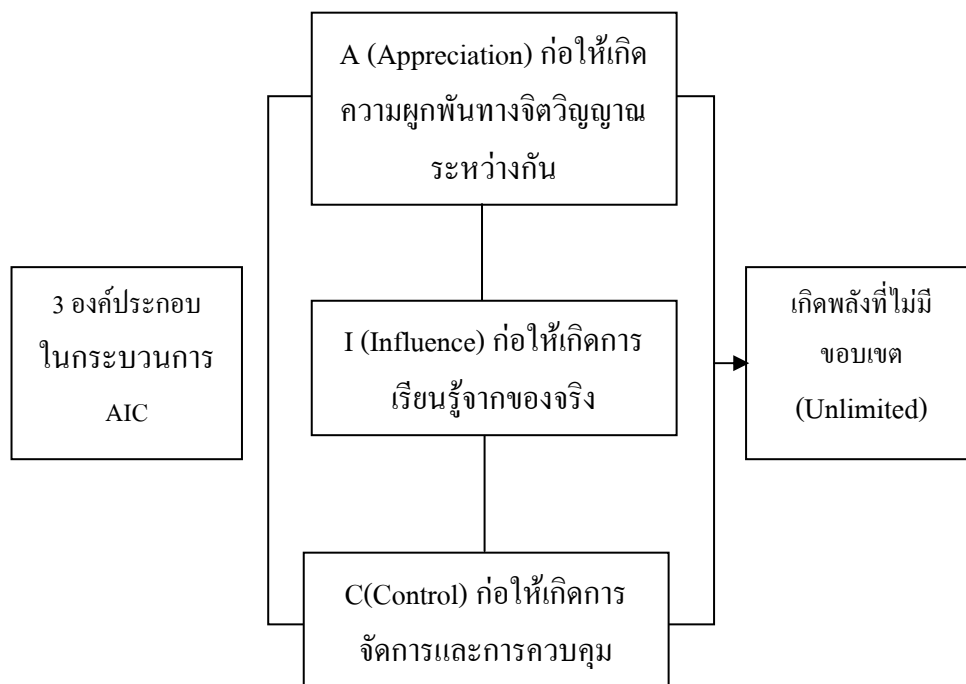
3 องค์ประกอบ
ในกระบวนการ
AIC

A (Appreciation) ก่อให้เกิด
ความผูกพันทางจิตวิญญาณ
ระหว่างกัน

I (Influence) ก่อให้เกิดการ
เรียนรู้จากของจริง

C(Control) ก่อให้เกิดการ
จัดการและการควบคุม

เกิดพลังที่ไม่มี
ขอบเขต
(Unlimited)